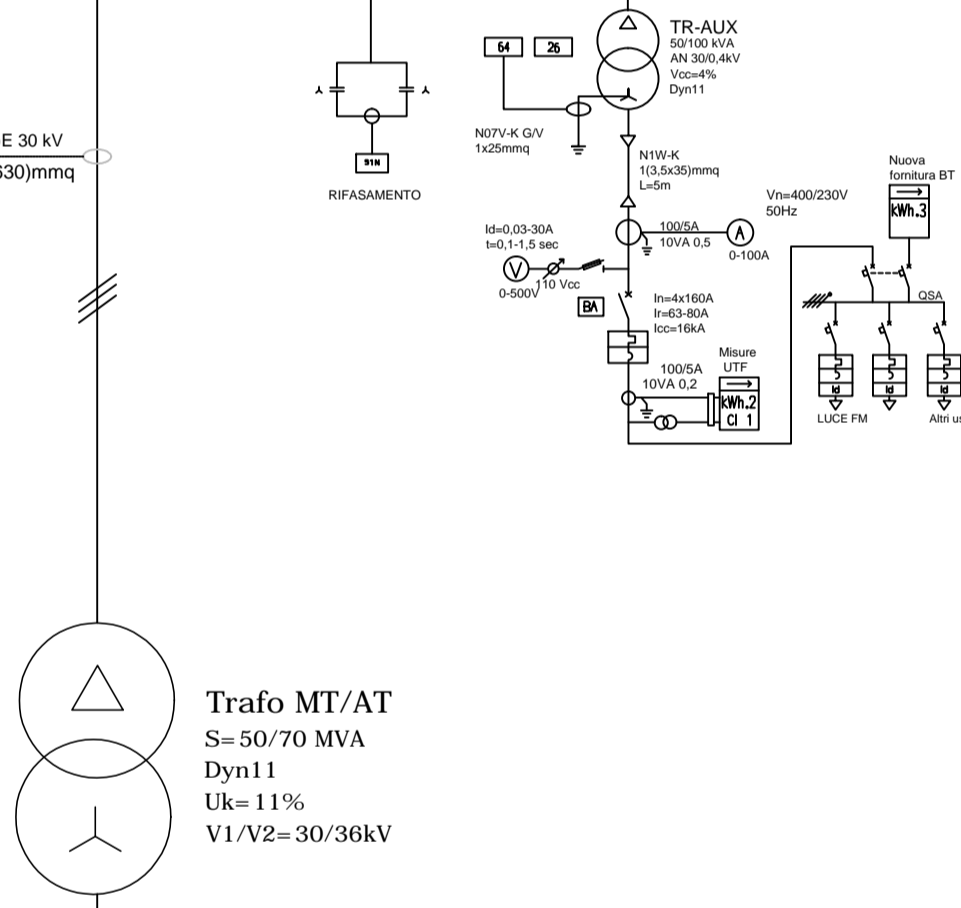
E 30 kV
630)mmq

51N

RIFASAMENTO

64 26

TR-AUX
50/100 kVA
AN 30/0,4kV
Vcc=4%
Dyn11

N07V-K G/V
1x25mmq

N1W-K
1(3,5x35)mmq
L=5m

Nuova
fornitura BT

kWh.3

Vn=400/230V
50Hz

Id=0,03-30A
t=0,1-1,5 sec

100/5A
10VA 0,5

A
0-100A

V
0-500V
110 Vcc

BA

In=4x160A
Ir=63-80A
Icc=16kA

QSA

Misure
UTF

100/5A
10VA 0,2

kWh.2
Cl 1

Id Id Id

LUCE FM

Altri us

Trafo MT/AT
S=50/70 MVA
Dyn11
Uk=11%
V1/V2=30/36kV